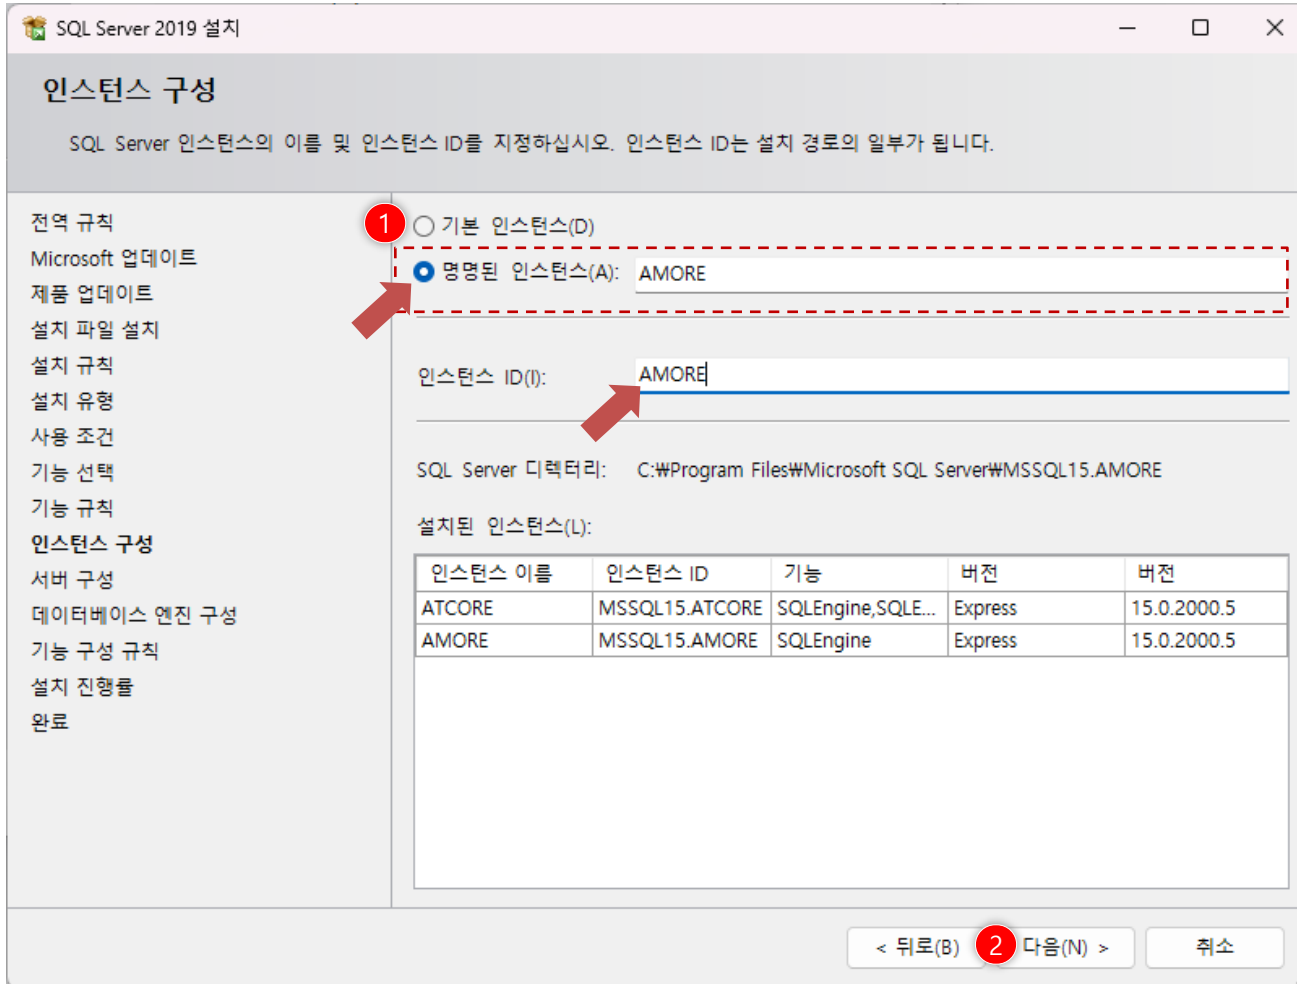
SQL Server 2019 설치

인스턴스 구성

SQL Server 인스턴스의 이름 및 인스턴스 ID를 지정하십시오. 인스턴스 ID는 설치 경로의 일부가 됩니다.

전역 규칙
Microsoft 업데이트
제품 업데이트
설치 파일 설치
설치 규칙
설치 유형
사용 조건
기능 선택
기능 규칙
인스턴스 구성
서버 구성
데이터베이스 엔진 구성
기능 구성 규칙
설치 진행률
완료

1
기본 인스턴스(D)
명명된 인스턴스(A): AMORE

인스턴스 ID(I): AMORE

SQL Server 디렉터리: C:₩Program Files₩Microsoft SQL Server₩MSSQL15.AMORE

설치된 인스턴스(L):

| 인스턴스 이름 | 인스턴스 ID | 기능 | 버전 | 버전 |
|---|---|---|---|---|
| ATCORE | MSSQL15.ATCORE | SQLEngine,SQLE... | Express | 15.0.2000.5 |
| AMORE | MSSQL15.AMORE | SQLEngine | Express | 15.0.2000.5 |

< 뒤로(B)  2  다음(N) >  취소